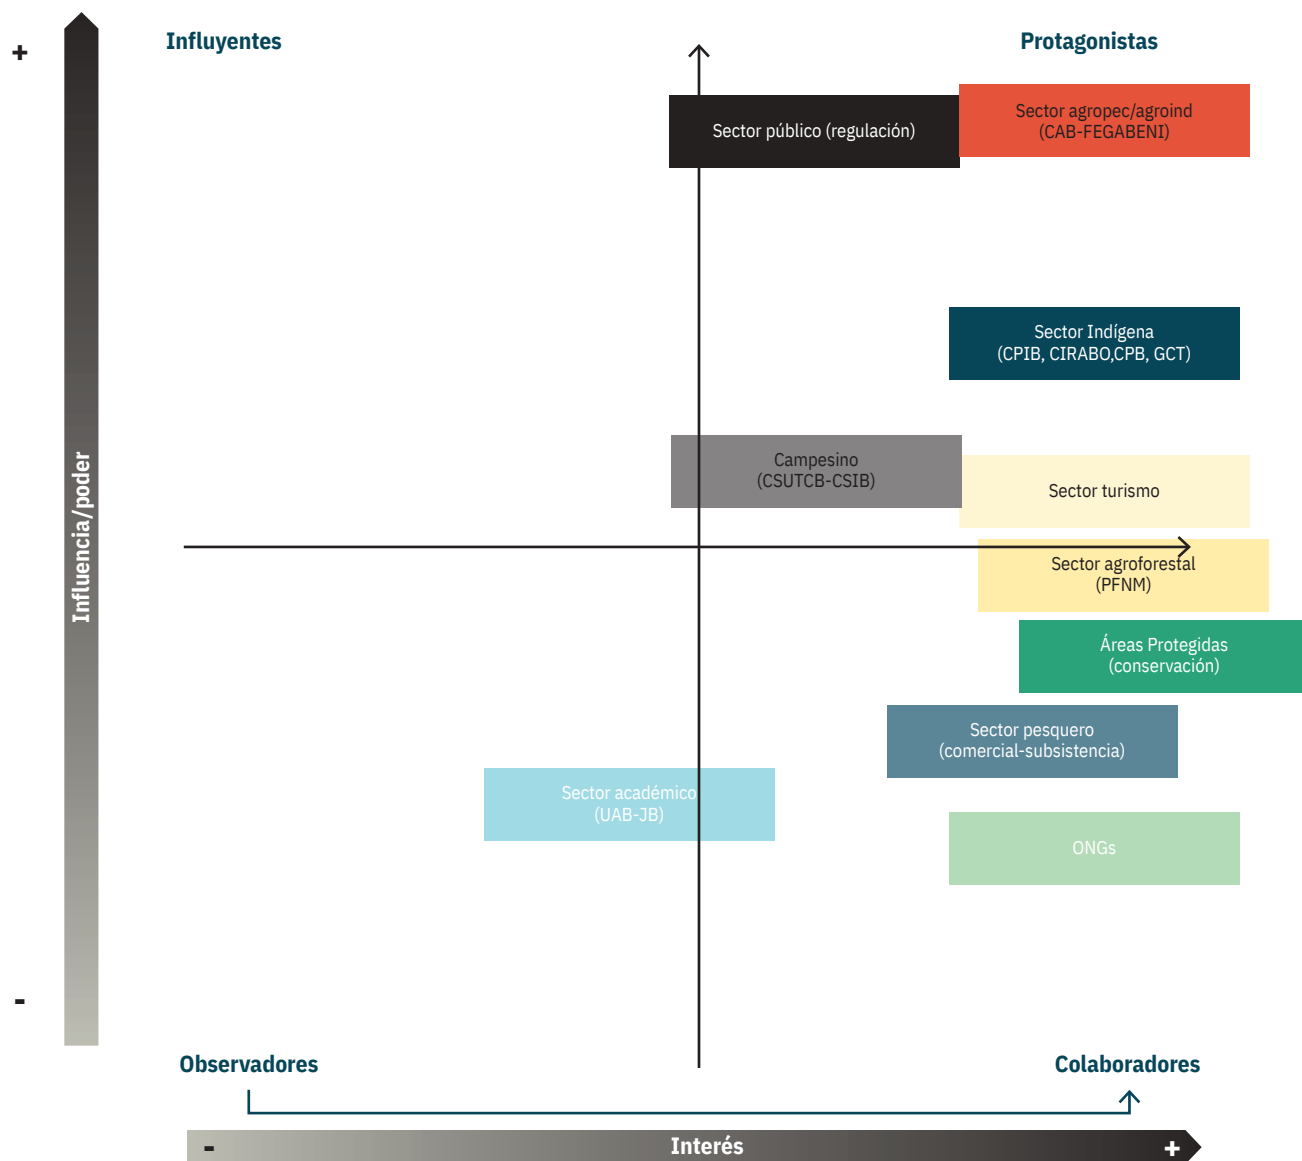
+

Influyentes

Protagonistas

Sector público (regulación)

Sector agropec/agroind (CAB-FEGABENI)

Sector Indígena (CPIB, CIRABO,CPB, GCT)

Campesino (CSUTCB-CSIB)

Sector turismo

Sector agroforestal (PFNM)

Áreas Protegidas (conservación)

Sector pesquero (comercial-subsistencia)

Sector académico (UAB-JB)

ONGs

Influencia/poder

-

Observadores

Colaboradores

- Interés +